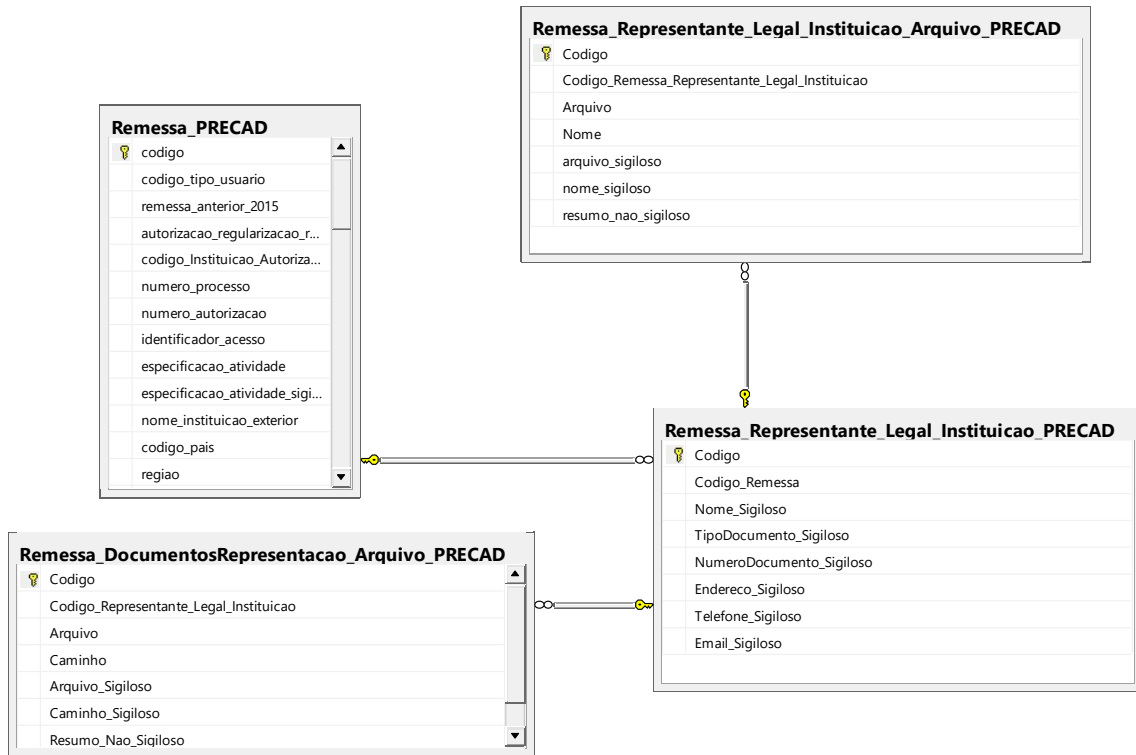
Remessa_Representante_Legal_Instituicao_Arquivo_PRECAD
Codigo
Codigo_Remessa_Representante_Legal_Instituicao
Arquivo
Nome
arquivo_sigiloso
nome_sigiloso
resumo_nao_sigiloso

Remessa_PRECAD
codigo
codigo_tipo_usuario
remessa_anterior_2015
autorizacao_regularizacao_r...
codigo_Instituicao_Autoriza...
numero_processo
numero_autorizacao
identificador_acesso
especificacao_atividade
especificacao_atividade_sigi...
nome_instituicao_exterior
codigo_pais
regiao

Remessa_Representante_Legal_Instituicao_PRECAD
Codigo
Codigo_Remessa
Nome_Sigiloso
TipoDocumento_Sigiloso
NumeroDocumento_Sigiloso
Endereco_Sigiloso
Telefone_Sigiloso
Email_Sigiloso

Remessa_DocumentosRepresentacao_Arquivo_PRECAD
Codigo
Codigo_Representante_Legal_Instituicao
Arquivo
Caminho
Arquivo_Sigiloso
Caminho_Sigiloso
Resumo_Nao_Sigiloso